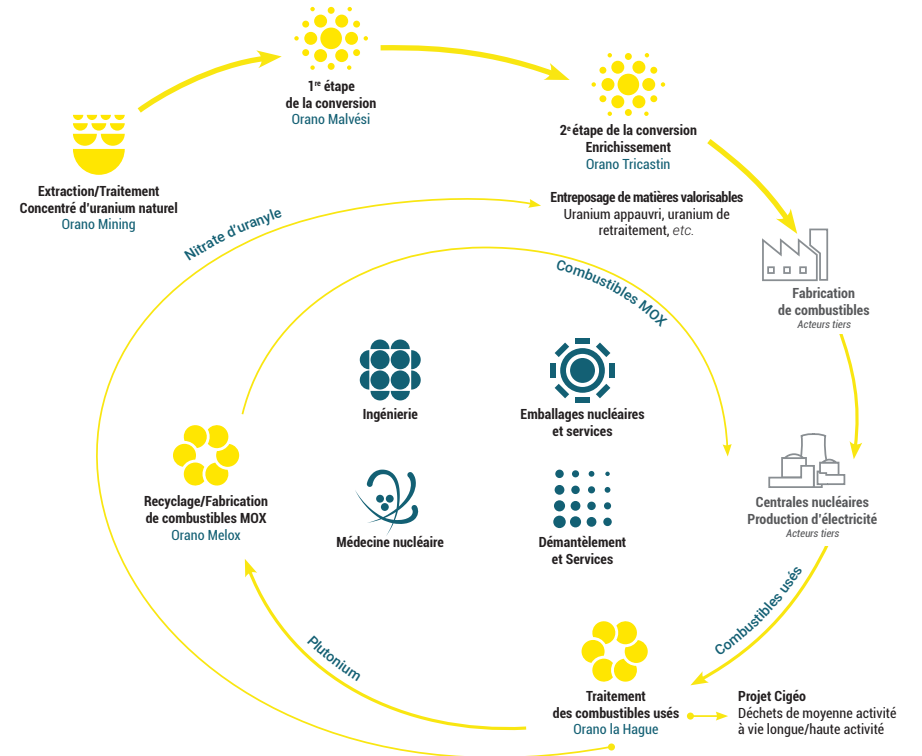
1$^{re}$ étape
de la conversion
Orano Malvési

2$^{e}$ étape de la conversion
Enrichissement
Orano Tricastin

Extraction/Traitement
Concentré d'uranium naturel
Orano Mining

Nitrate d'uranyle

Entreposage de matières valorisables
Uranium appauvri, uranium de retraitement, etc.

Combustibles MOX

Fabrication
de combustibles
Acteurs tiers

Ingénierie

Emballages nucléaires
et services

Recyclage/Fabrication
de combustibles MOX
Orano Melox

Médecine nucléaire

Démantèlement
et Services

Centrales nucléaires
Production d'électricité
Acteurs tiers

Combustibles usés

Plutonium

Traitement
des combustibles usés
Orano la Hague

Projet Cigéo
Déchets de moyenne activité
à vie longue/haute activité